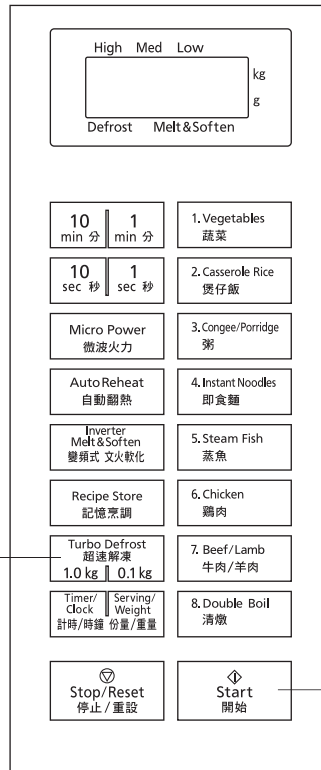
High Med Low

kg

g

Defrost Melt&Soften

10 min 分

1 min 分

10 sec 秒

1 sec 秒

Micro Power 微波火力

Auto Reheat 自動翻熱

Inverter Melt&Soften 變頻式 文火軟化

Recipe Store 記憶烹調

Turbo Defrost 超速解凍

1.0 kg

0.1 kg

Timer/ Clock 計時/時鐘

Serving/ Weight 份量/重量

1. Vegetables 蔬菜

2. Casserole Rice 煲仔飯

3. Congee/Porridge 粥

4. Instant Noodles 即食麵

5. Steam Fish 蒸魚

6. Chicken 雞肉

7. Beef/Lamb 牛肉/羊肉

8. Double Boil 清燉

Stop/Reset 停止/重設

Start 開始